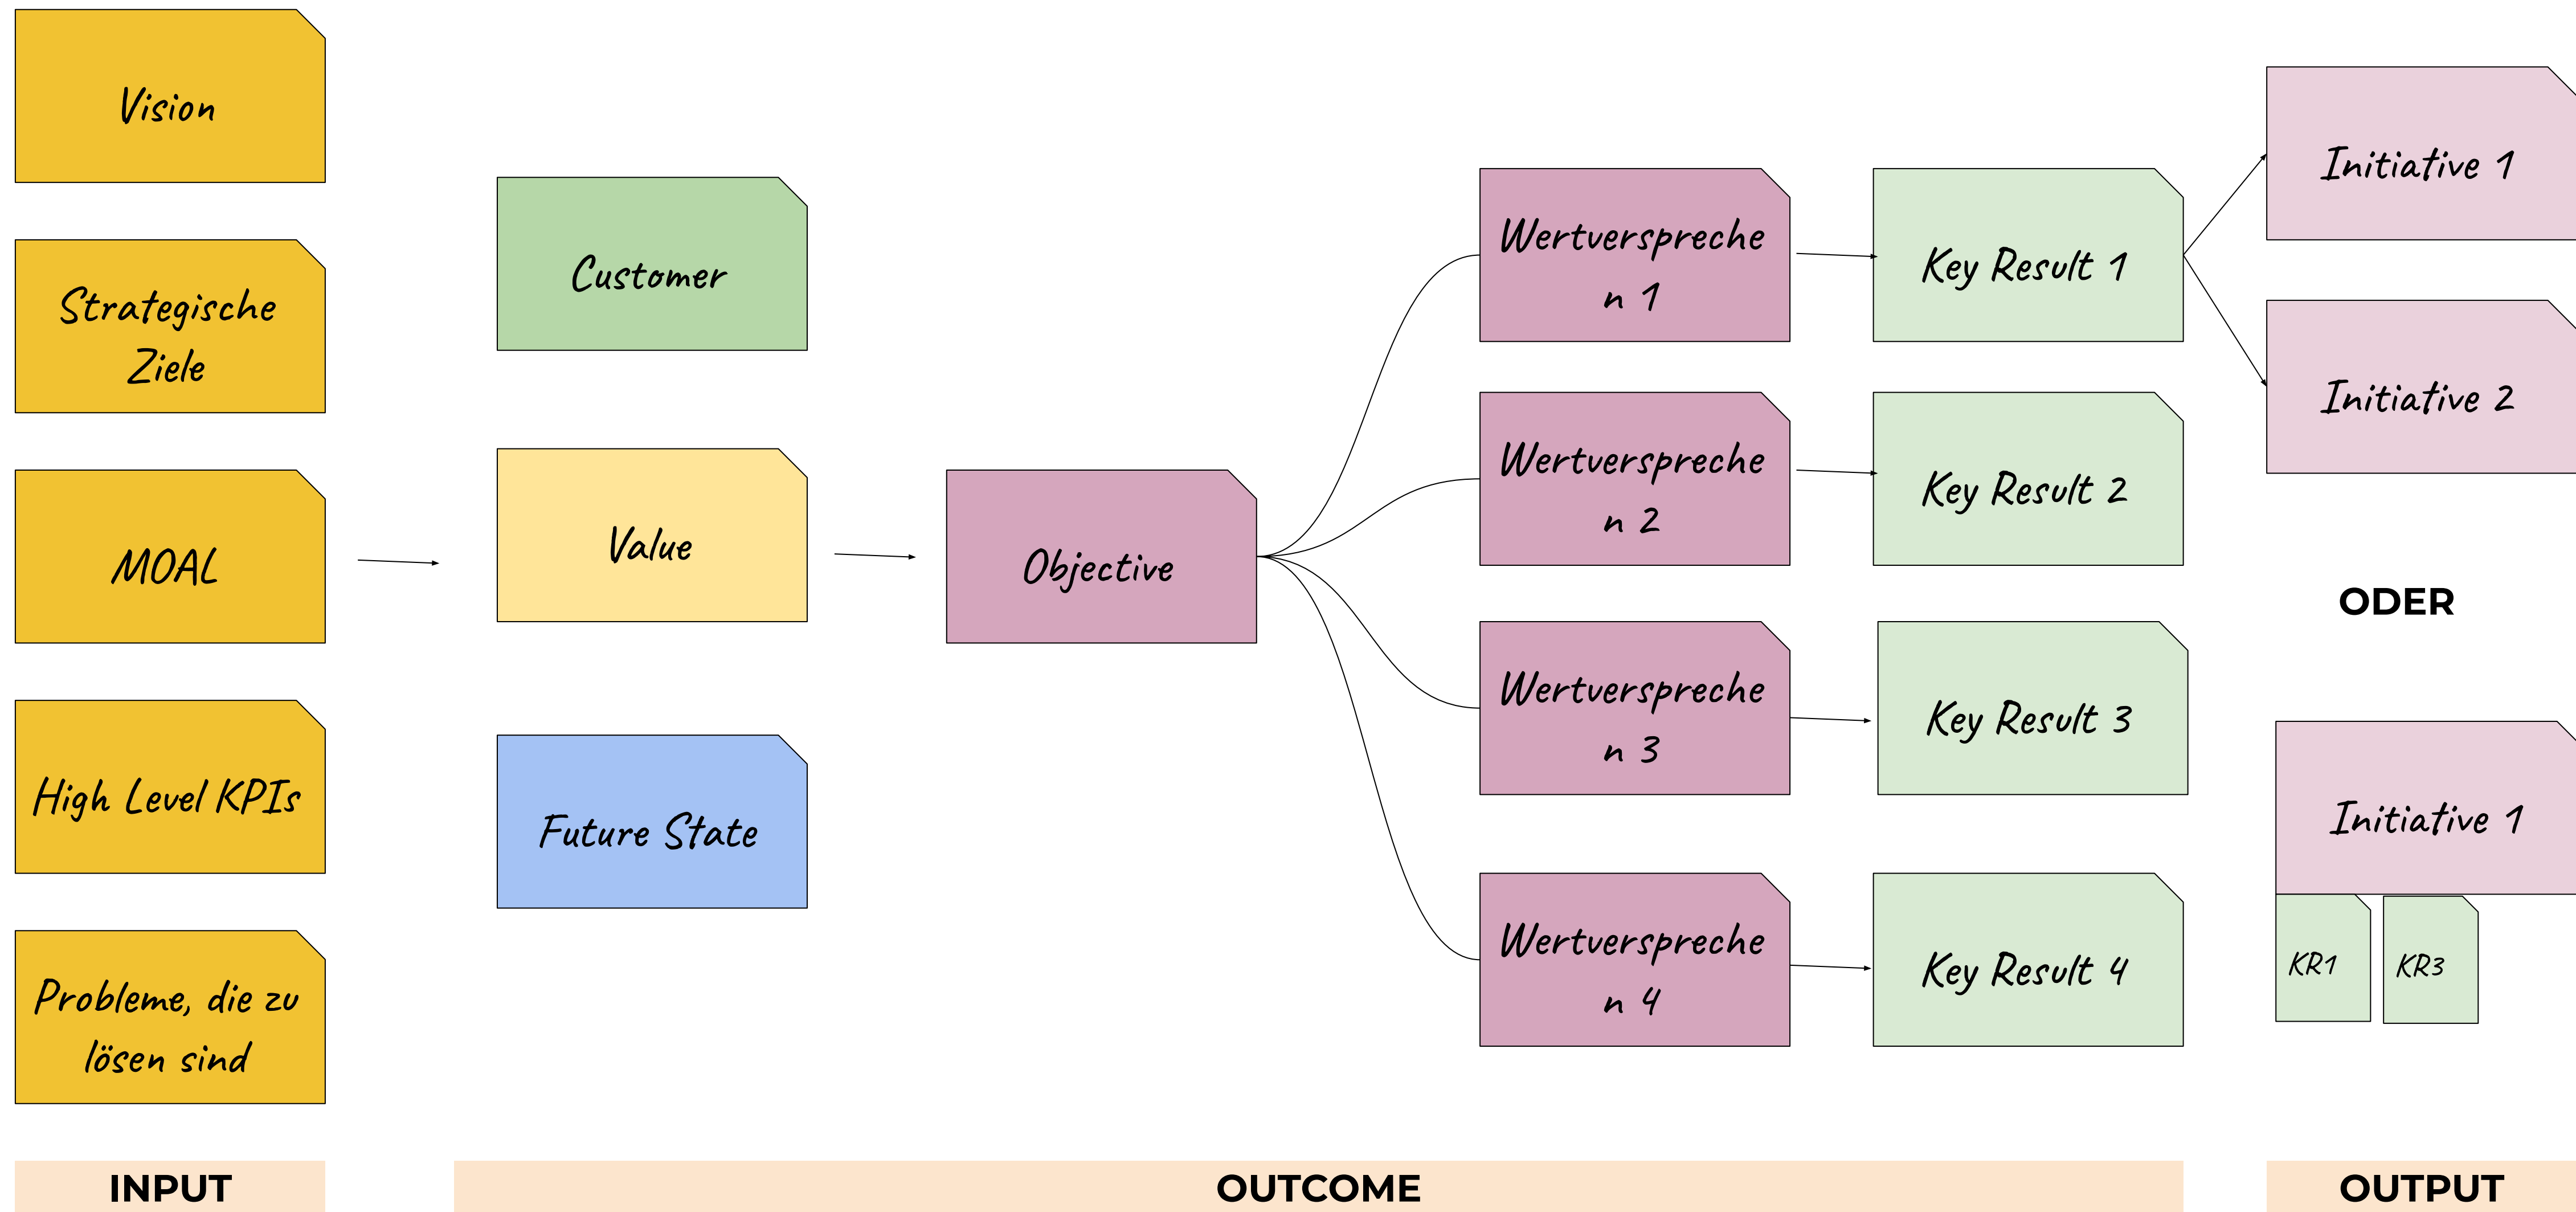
Vision

Strategische Ziele

MOAL

High Level KPIs

Probleme, die zu lösen sind

Customer

Value

Future State

Objective

Wertversprechen 1

Wertversprechen 2

Wertversprechen 3

Wertversprechen 4

Key Result 1

Key Result 2

Key Result 3

Key Result 4

Initiative 1

Initiative 2

ODER

Initiative 1

KR1

KR3

INPUT

OUTCOME

OUTPUT